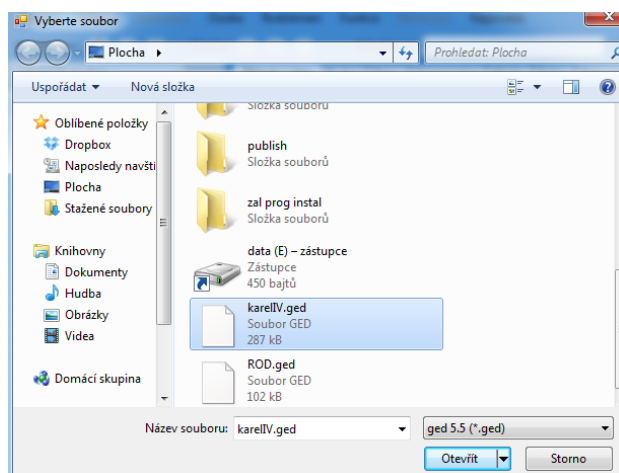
Vyberte soubor

Plocha ▸

Prohledat: Plocha

Uspořádat ▾ Nová složka

Oblíbené položky
Dropbox
Naposledy navšti
Plocha
Stažené soubory

Knihovny
Dokumenty
Hudba
Obrázky
Videa

Domácí skupina

Složka souborů

publish
Složka souborů

zal prog instal
Složka souborů

data (E) – zástupce
Zástupce
450 bajtů

karelIV.ged
Soubor GED
287 kB

ROD.ged
Soubor GED
102 kB

Název souboru: karelIV.ged

ged 5.5 (*.ged)

Otevřít

Storno